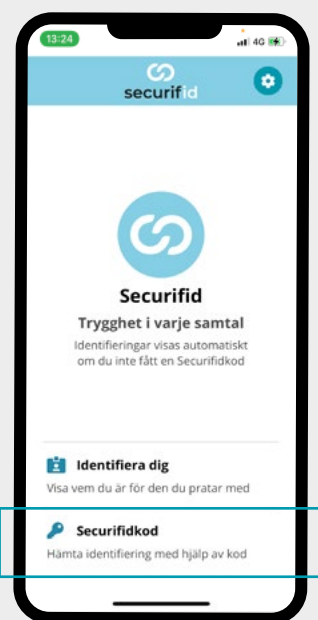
13:24
4G

securifid

Securifid
Trygghet i varje samtal
Identifieringar visas automatiskt om du inte fått en Securifidkod

Identifiera dig
Visa vem du är för den du pratar med

Securifidkod
Hämta identifiering med hjälp av kod